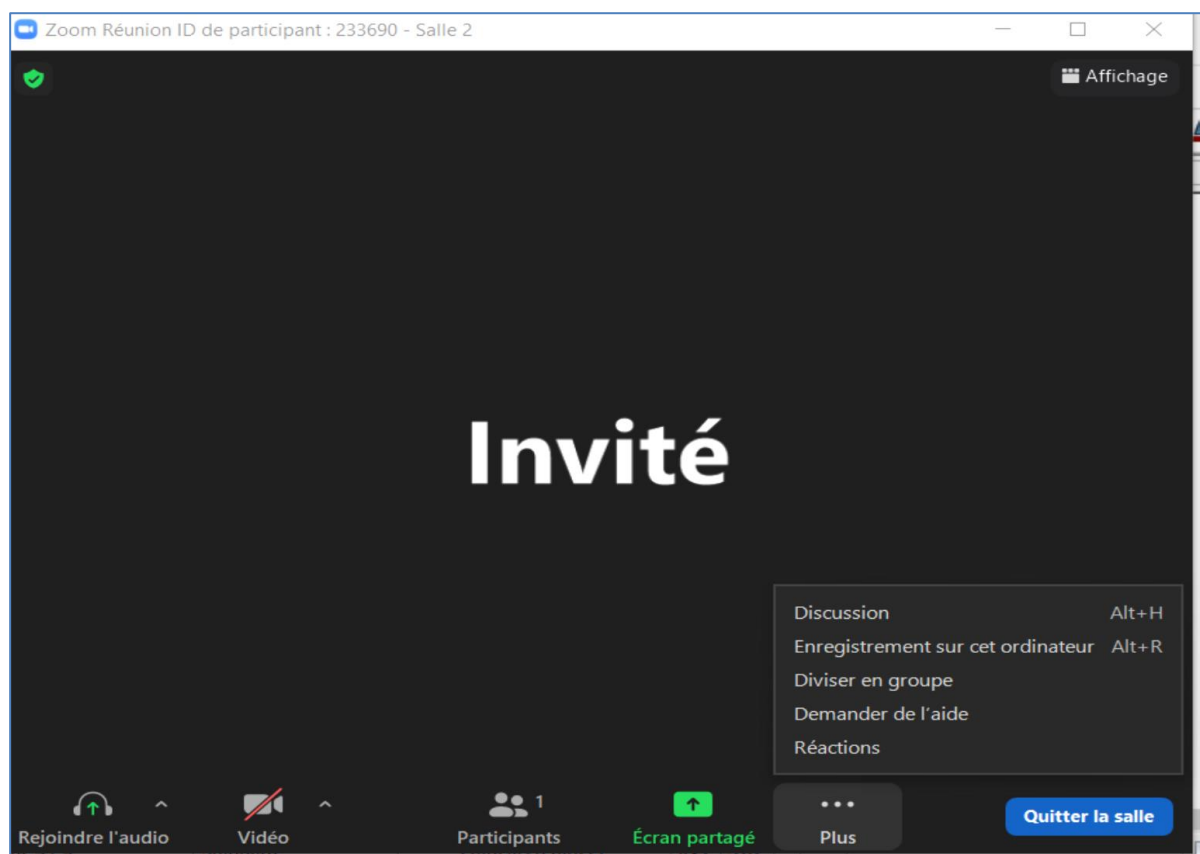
Zoom Réunion ID de participant : 233690 - Salle 2

Affichage

Invité

Discussion Alt+H
Enregistrement sur cet ordinateur Alt+R
Diviser en groupe
Demander de l'aide
Réactions

Rejoindre l'audio
Vidéo
1
Participants
Écran partagé
Plus
Quitter la salle